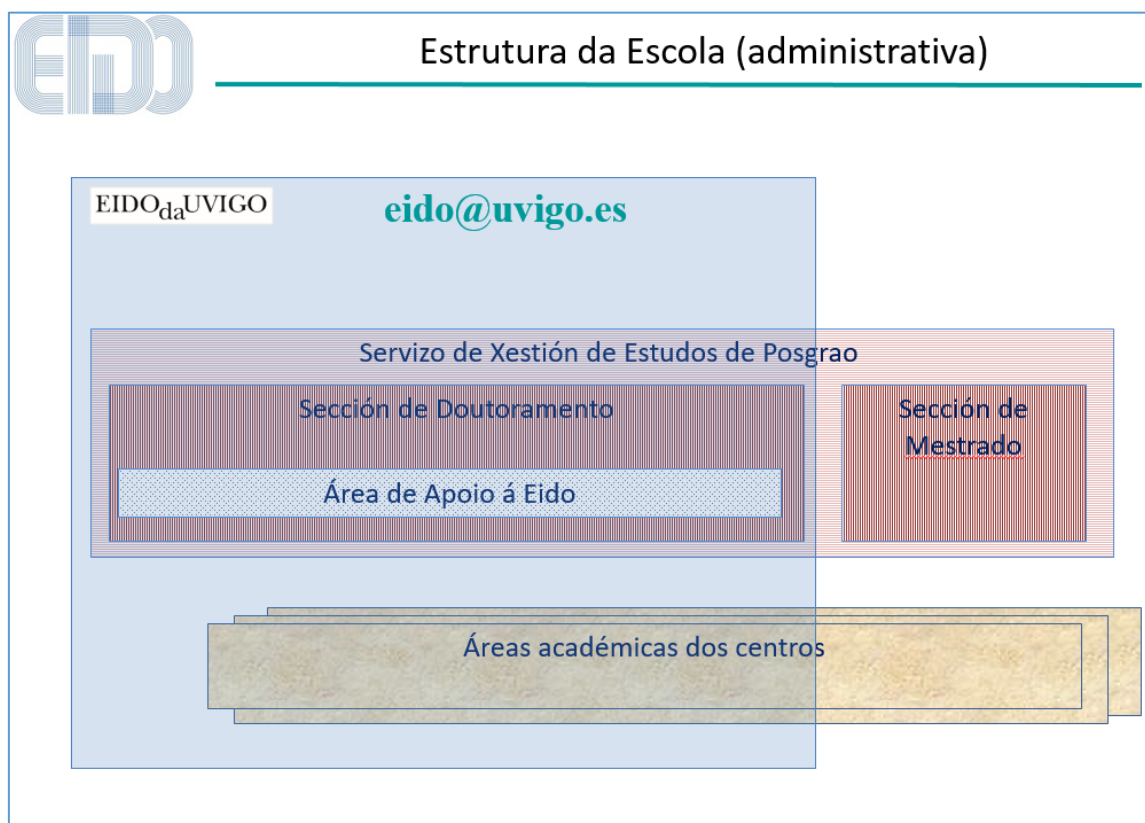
EIDO

Estrutura da Escola (administrativa)

EIDO$_{da}$UVIGO

eido@uvigo.es

Servizo de Xestión de Estudos de Posgrao

Sección de Doutoramento

Área de Apoio á Eido

Sección de Mestrado

Áreas académicas dos centros